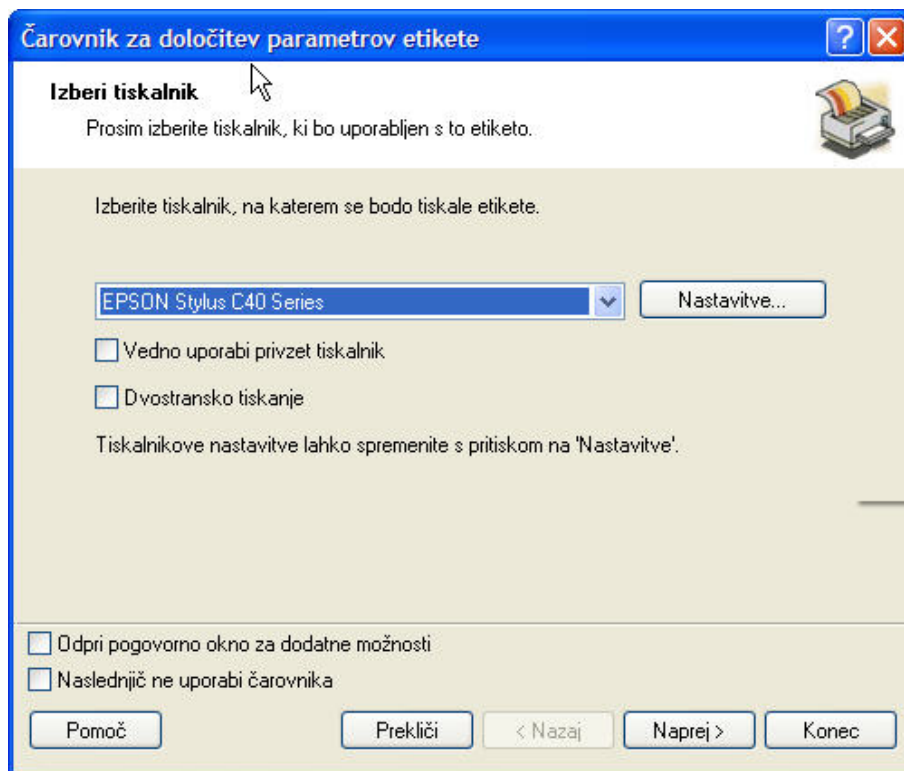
Čarovnik za določitev parametrov etikete

?

Izberi tiskalnik

Prosim izberite tiskalnik, ki bo uporabljen s to etiketo.

Izberite tiskalnik, na katerem se bodo tiskale etikete.

EPSON Stylus C40 Series

Nastavitve...

Vedno uporabi privzet tiskalnik

Dvostransko tiskanje

Tiskalnikove nastavitve lahko spremenite s pritiskom na 'Nastavitve'.

Odpri pogovorno okno za dodatne možnosti

Naslednjič ne uporabi čarovnika

Pomoč

Prekliči

< Nazaj

Naprej >

Konec